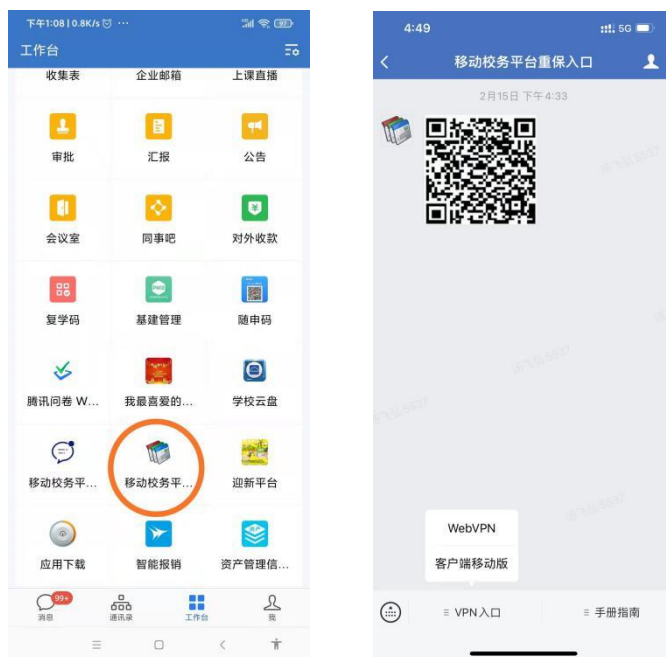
下午1:08 | 0.8K/s ···

工作台

收集表
企业邮箱
上课直播

审批
汇报
公告

会议室
同事吧
对外收款

复学码
基建管理
随申码

腾讯问卷 W...
我最喜爱的...
学校云盘

移动校务平...
移动校务平...
迎新平台

应用下载
智能报销
资产管理信...

99+
消息
通讯录
工作台
我

4:49
5G

移动校务平台重保入口

2月15日 下午4:33

WebVPN
客户端移动版

≡ VPN入口
≡ 手册指南